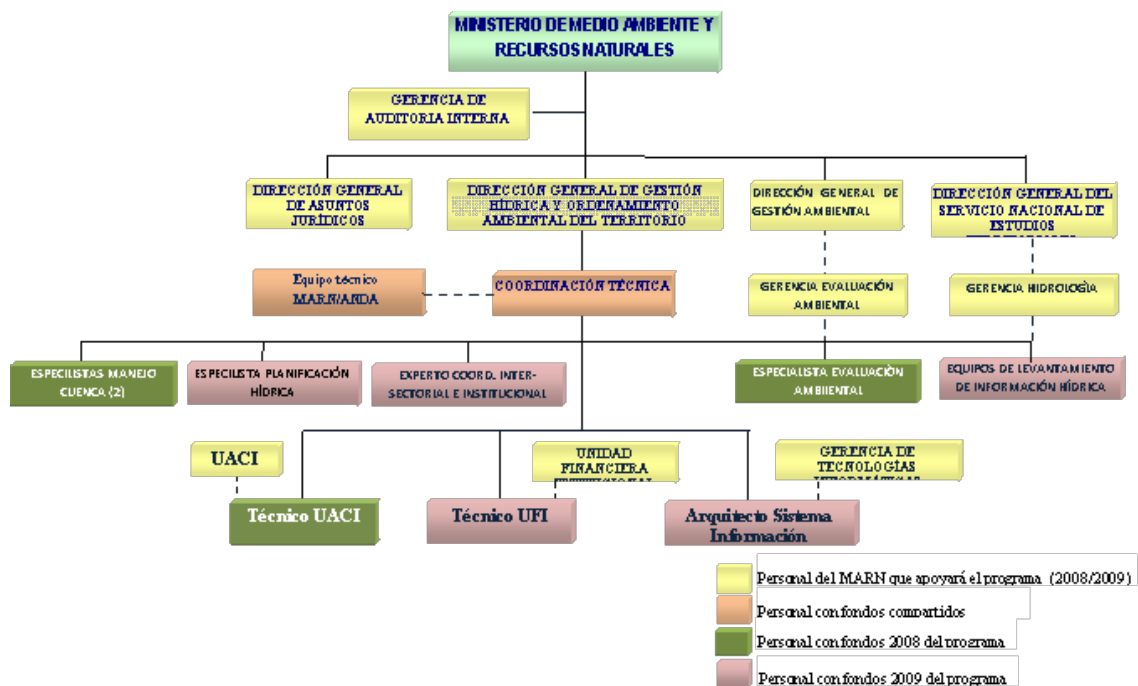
MINISTERIO DE MEDIO AMBIENTE Y RECURSOS NATURALES

GERENCIA DE AUDITORIA INTERNA

DIRECCIÓN GENERAL DE ASUNTOS JURÍDICOS

DIRECCIÓN GENERAL DE GESTIÓN HÍDRICA Y ORDENAMIENTO AMBIENTAL DEL TERRITORIO

DIRECCIÓN GENERAL DE GESTIÓN AMBIENTAL

DIRECCIÓN GENERAL DEL SERVICIO NACIONAL DE ESTUDIOS

Equipo técnico MARN/ANDA

COORDINACIÓN TÉCNICA

GERENCIA EVALUACIÓN AMBIENTAL

GERENCIA HIDROLOGÍA

ESPECILISTAS MANEJO CUENCA (2)

ESPECILISTA PLANIFICACIÓN HÍDRICA

EXPERTO COORD. INTER-SECTORIAL E INSTITUCIONAL

ESPECIALISTA EVALUACIÓN AMBIENTAL

EQUIPOS DE LEVANTAMIENTO DE INFORMACIÓN HÍDRICA

UACI

UNIDAD FINANCIERA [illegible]

GERENCIA DE TECNOLOGÍAS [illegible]

Técnico UACI

Técnico UFI

Arquitecto Sistema Información

Personal del MARN que apoyará el programa (2008/2009)

Personal con fondos compartidos

Personal con fondos 2008 del programa

Personal con fondos 2009 del programa